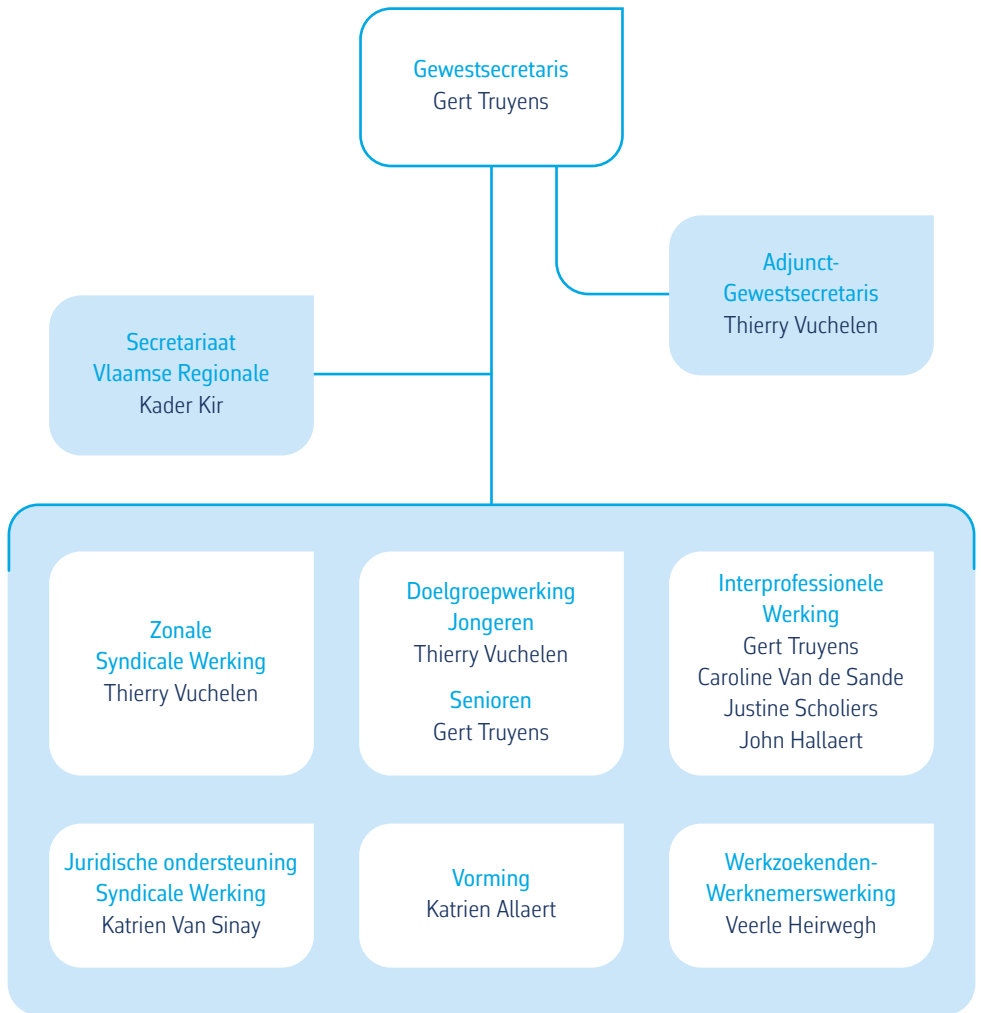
Gewestsecretaris
Gert Truyens

Adjunct-Gewestsecretaris
Thierry Vuchelen

Secretariaat
Vlaamse Regionale
Kader Kir

Zonale
Syndicale Werking
Thierry Vuchelen

Doelgroepwerking
Jongeren
Thierry Vuchelen

Senioren
Gert Truyens

Interprofessionele
Werking
Gert Truyens
Caroline Van de Sande
Justine Scholiers
John Hallaert

Juridische ondersteuning
Syndicale Werking
Katrien Van Sinay

Vorming
Katrien Allaert

Werkzoekenden-Werknemerswerking
Veerle Heirwegh